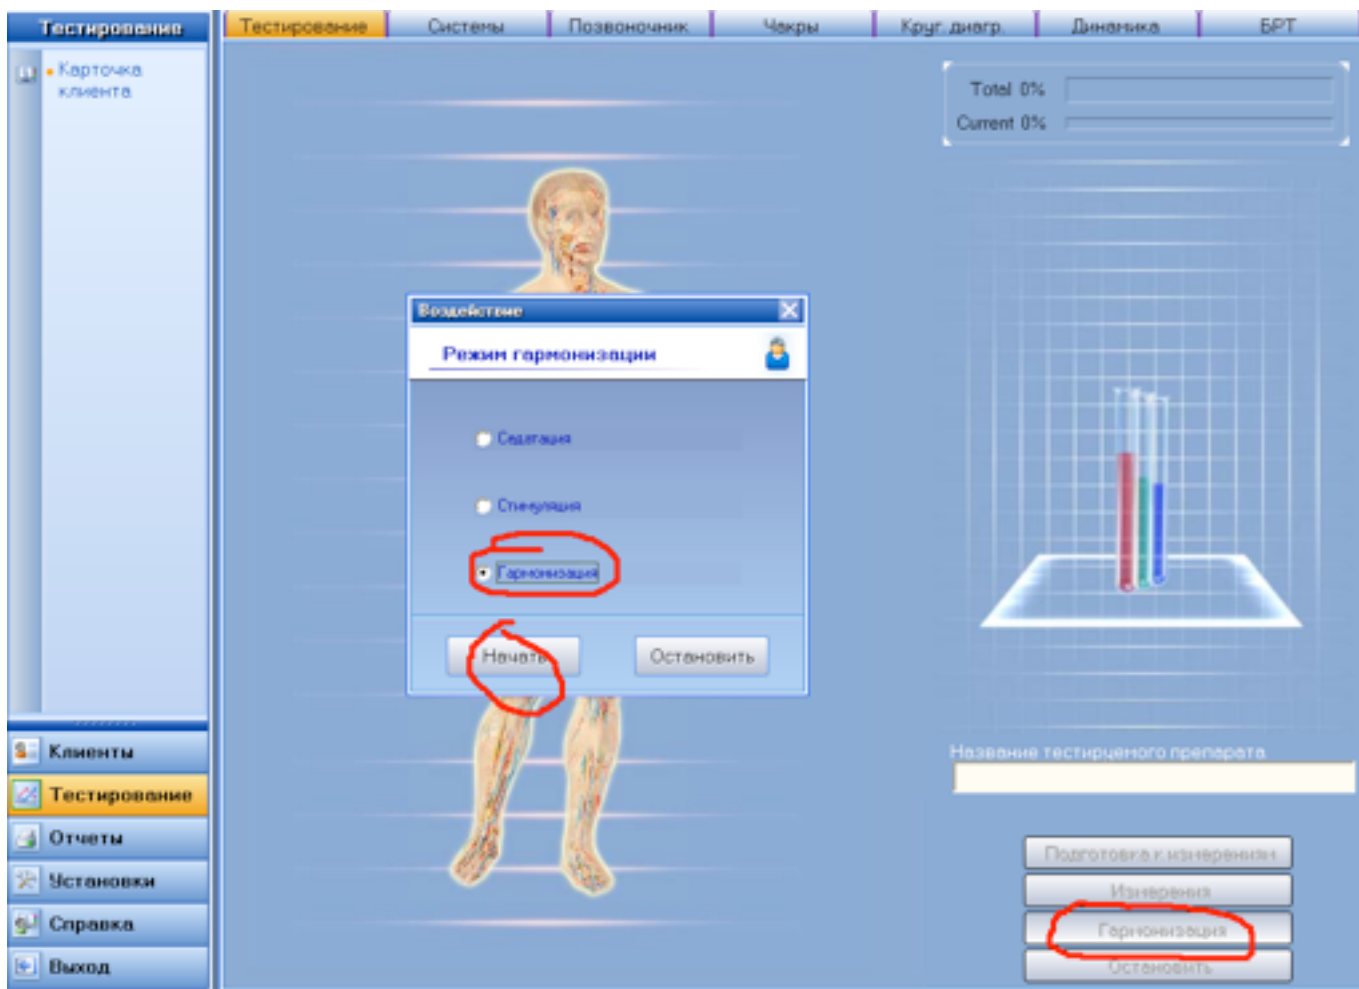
Тестирование

Карточка клиента

Клиенты
Тестирование
Отчеты
Установки
Справка
Выход

Тестирование | Системы | Позвоночник | Чакры | Круг. диагр. | Динамика | БРТ

Total 0%
Current 0%

Воздействие

Режим гармонизации

Седация

Стимуляция

Гармонизация

Начать
Остановить

Название тестируемого препарата

Подготовка к измерениям
Измерения
Гармонизация
Остановить